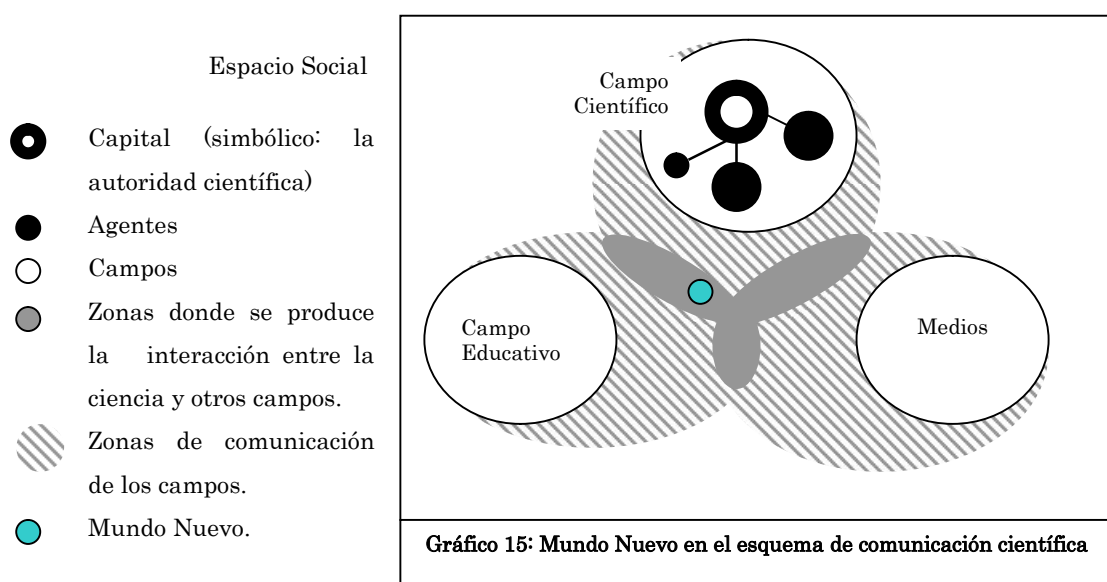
Espacio Social

Capital (simbólico: la autoridad científica)

Agentes

Campos

Zonas donde se produce la interacción entre la ciencia y otros campos.

Zonas de comunicación de los campos.

Mundo Nuevo.

Campo Científico

Campo Educativo

Medios

Gráfico 15: Mundo Nuevo en el esquema de comunicación científica